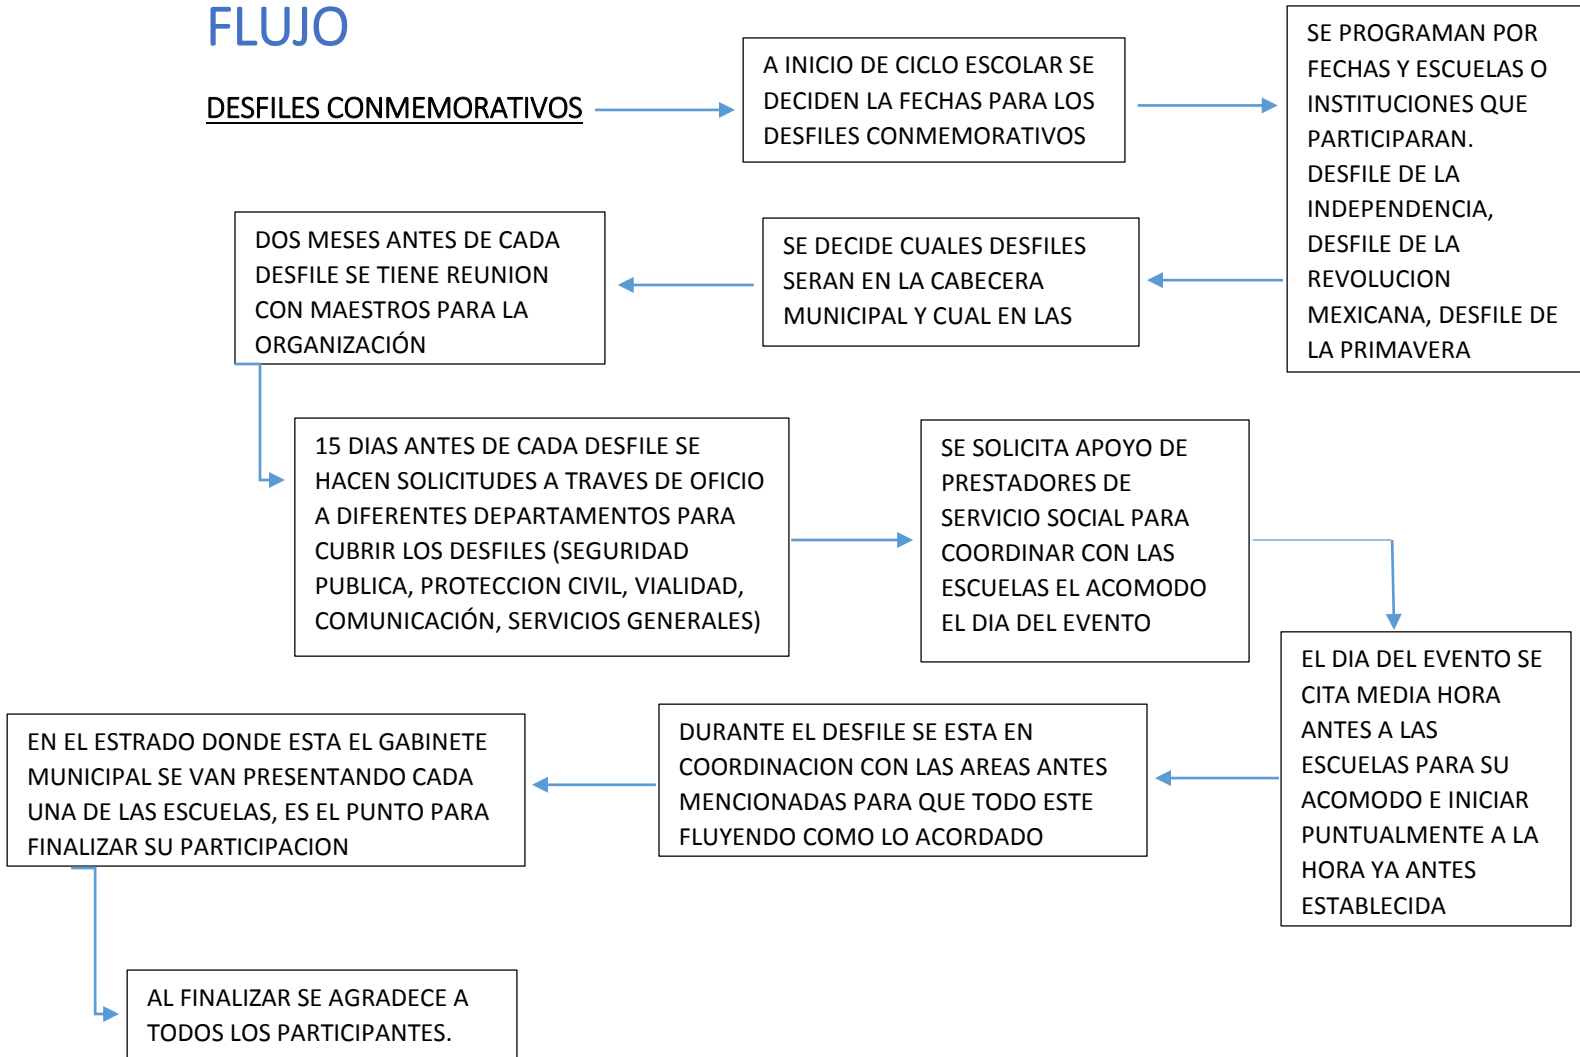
FLUJO

DESFILES CONMEMORATIVOS

A INICIO DE CICLO ESCOLAR SE DECIDEN LA FECHAS PARA LOS DESFILES CONMEMORATIVOS

SE PROGRAMAN POR FECHAS Y ESCUELAS O INSTITUCIONES QUE PARTICIPARAN. DESFILE DE LA INDEPENDENCIA, DESFILE DE LA REVOLUCION MEXICANA, DESFILE DE LA PRIMAVERA

SE DECIDE CUALES DESFILES SERAN EN LA CABECERA MUNICIPAL Y CUAL EN LAS

DOS MESES ANTES DE CADA DESFILE SE TIENE REUNION CON MAESTROS PARA LA ORGANIZACIÓN

15 DIAS ANTES DE CADA DESFILE SE HACEN SOLICITUDES A TRAVES DE OFICIO A DIFERENTES DEPARTAMENTOS PARA CUBRIR LOS DESFILES (SEGURIDAD PUBLICA, PROTECCION CIVIL, VIALIDAD, COMUNICACIÓN, SERVICIOS GENERALES)

SE SOLICITA APOYO DE PRESTADORES DE SERVICIO SOCIAL PARA COORDINAR CON LAS ESCUELAS EL ACOMODO EL DIA DEL EVENTO

EL DIA DEL EVENTO SE CITA MEDIA HORA ANTES A LAS ESCUELAS PARA SU ACOMODO E INICIAR PUNTUALMENTE A LA HORA YA ANTES ESTABLECIDA

DURANTE EL DESFILE SE ESTA EN COORDINACION CON LAS AREAS ANTES MENCIONADAS PARA QUE TODO ESTE FLUYENDO COMO LO ACORDADO

EN EL ESTRADO DONDE ESTA EL GABINETE MUNICIPAL SE VAN PRESENTANDO CADA UNA DE LAS ESCUELAS, ES EL PUNTO PARA FINALIZAR SU PARTICIPACION

AL FINALIZAR SE AGRADECE A TODOS LOS PARTICIPANTES.